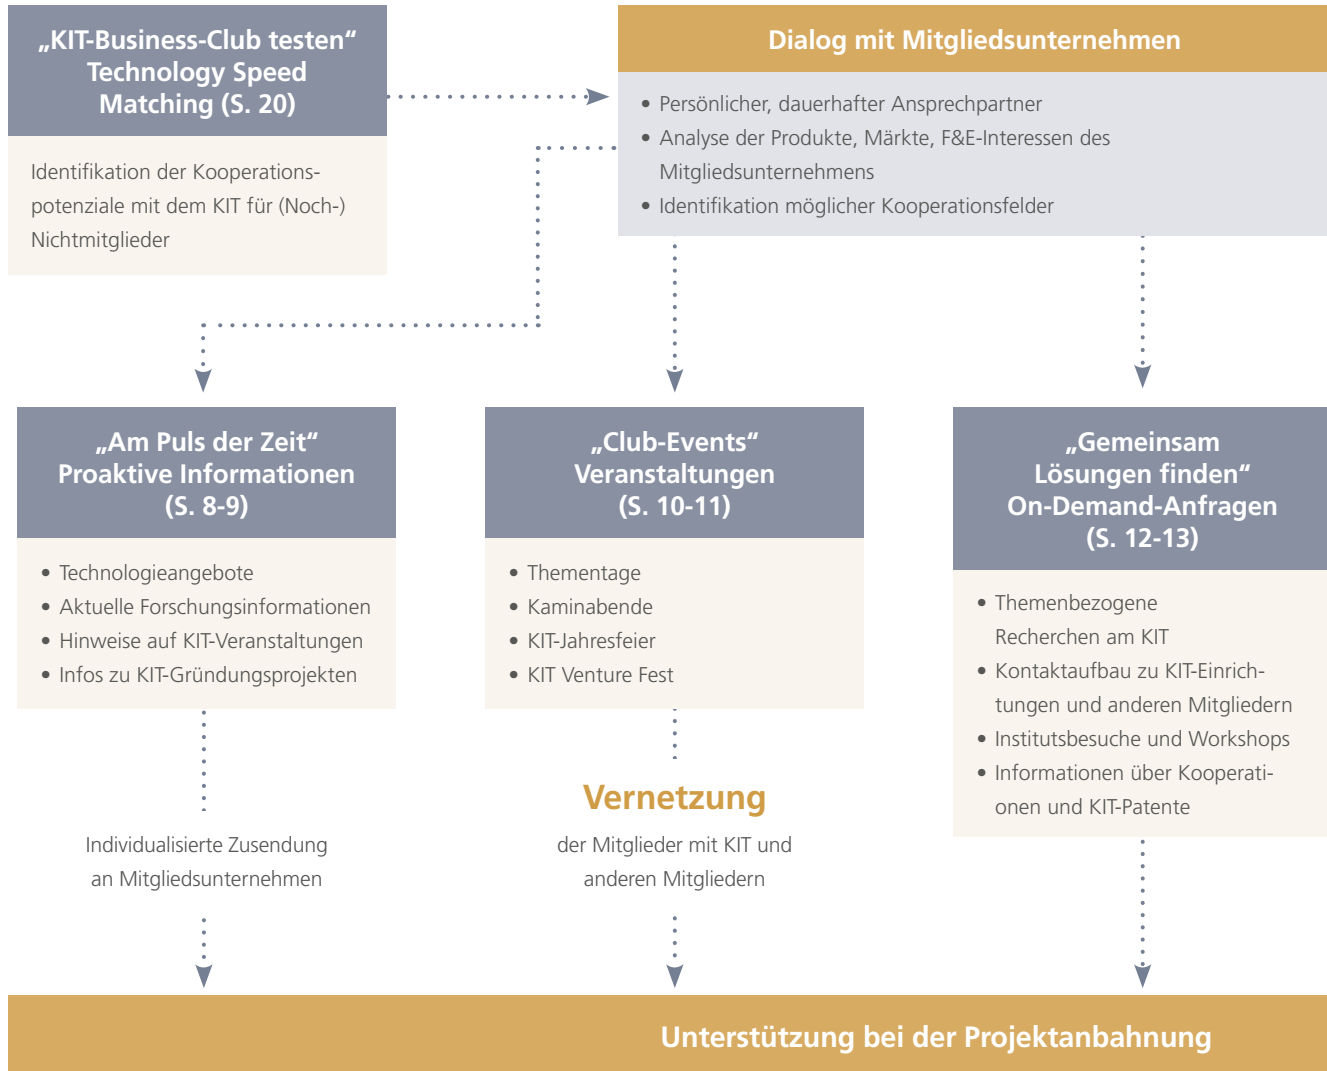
„KIT-Business-Club testen“
Technology Speed
Matching (S. 20)

Identifikation der Kooperationspotenziale mit dem KIT für (Noch-) Nichtmitglieder

Dialog mit Mitgliedsunternehmen

• Persönlicher, dauerhafter Ansprechpartner
• Analyse der Produkte, Märkte, F&E-Interessen des Mitgliedsunternehmens
• Identifikation möglicher Kooperationsfelder

„Am Puls der Zeit“
Proaktive Informationen
(S. 8-9)

• Technologieangebote
• Aktuelle Forschungsinformationen
• Hinweise auf KIT-Veranstaltungen
• Infos zu KIT-Gründungsprojekten

Individualisierte Zusendung an Mitgliedsunternehmen

„Club-Events“
Veranstaltungen
(S. 10-11)

• Thementage
• Kaminabende
• KIT-Jahresfeier
• KIT Venture Fest

Vernetzung

der Mitglieder mit KIT und anderen Mitgliedern

„Gemeinsam
Lösungen finden“
On-Demand-Anfragen
(S. 12-13)

• Themenbezogene Recherchen am KIT
• Kontaktaufbau zu KIT-Einrichtungen und anderen Mitgliedern
• Institutsbesuche und Workshops
• Informationen über Kooperationen und KIT-Patente

Unterstützung bei der Projektanbahnung